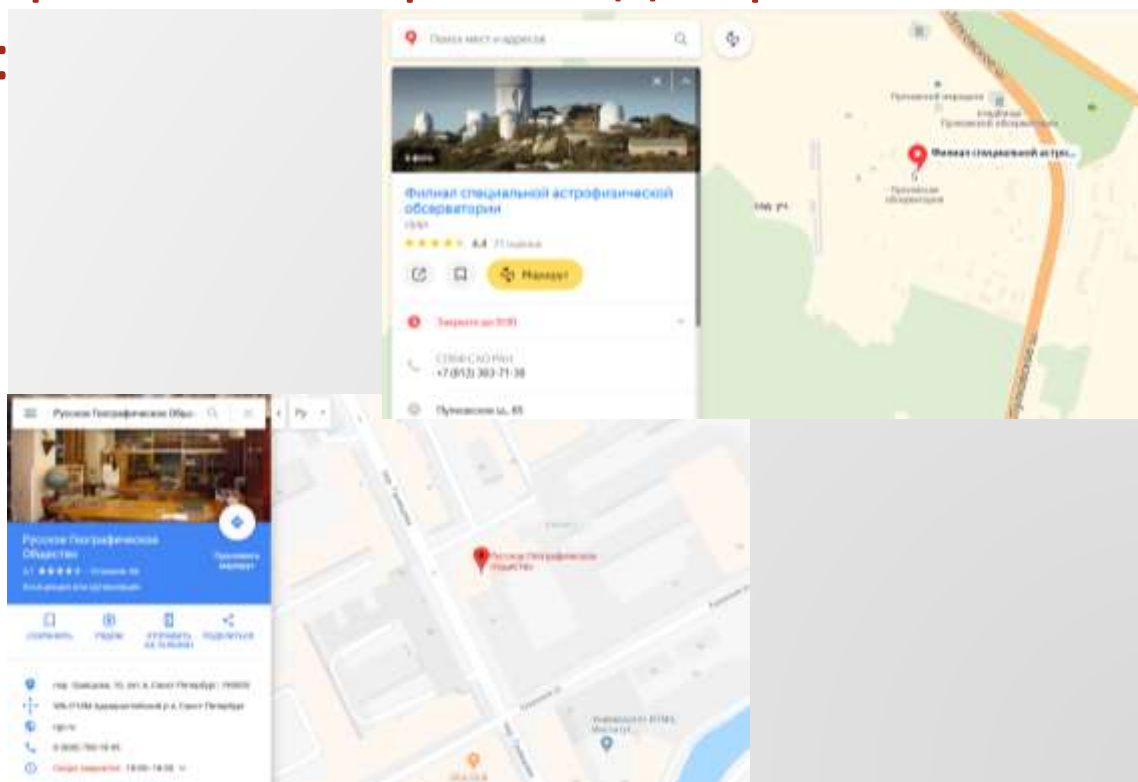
Поиск мест и адресов

Филиал специальной астрофизической обсерватории

4,4

Маршрут

Закрыто до 9:00

+7 (812) 363-71-38

Пулковское ш., 65

Пулковский меридиан

Филиал специальной астрох...

Пулковская обсерватория

Русское Географическое Общество

Русское Географическое Общество

Маршрут

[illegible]

Русское Географическое Общество